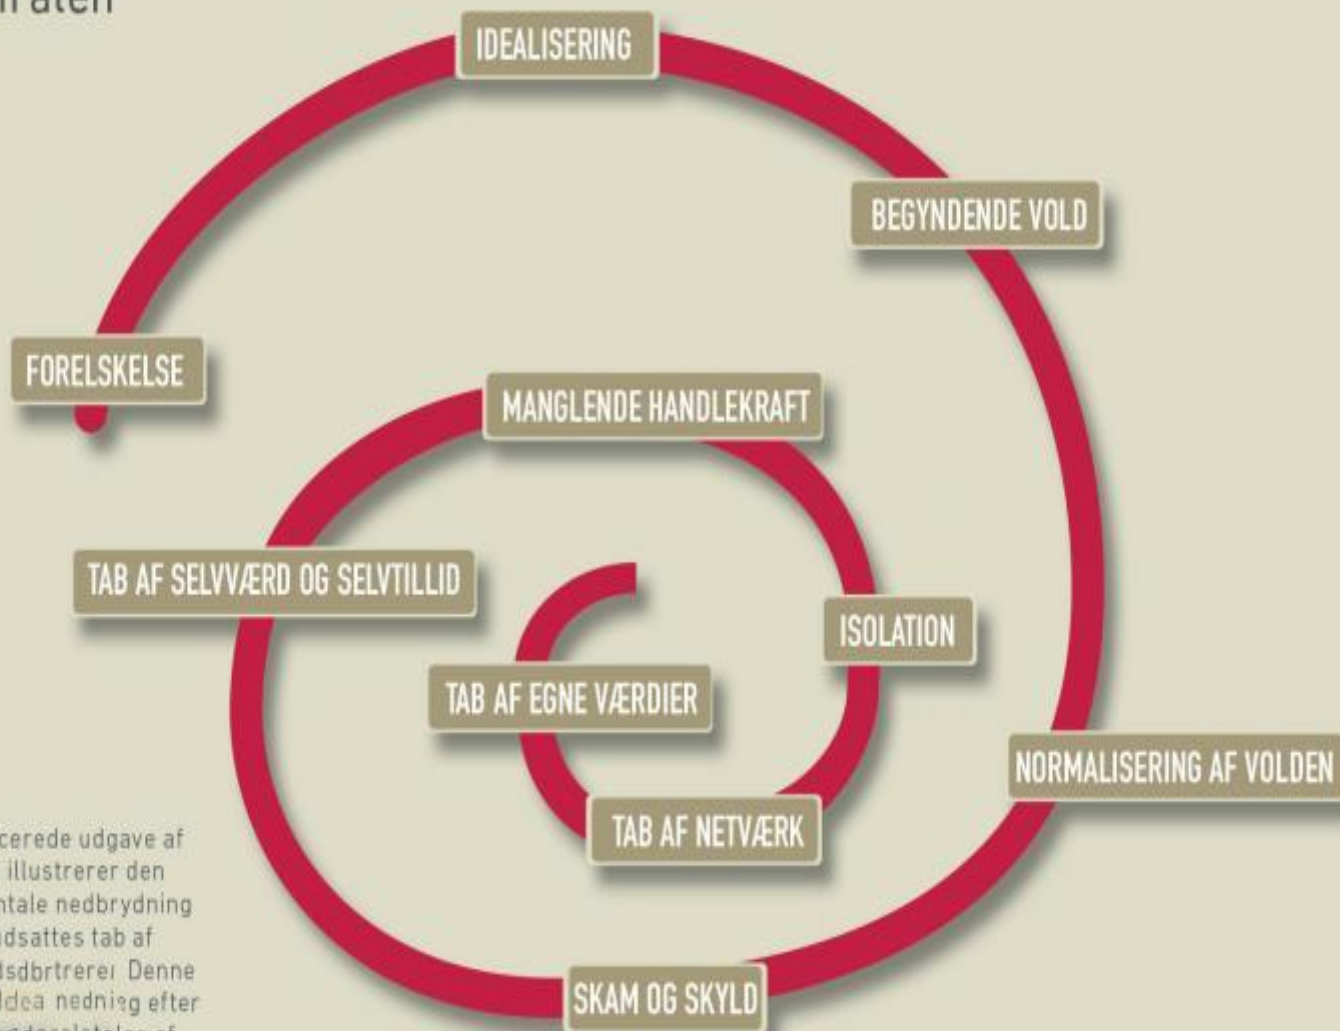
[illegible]ralen

IDEALISERING

BEGYNDENDE VOLD

FORELSKELSE

MANGLENDE HANDLEKRAFT

TAB AF SELVVÆRD OG SELVTILLID

ISOLATION

TAB AF EGNE VÆRDIER

NORMALISERING AF VOLDEN

TAB AF NETVÆRK

SKAM OG SKYLD

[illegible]cerede udgave af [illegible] illustrerer den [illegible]ntale nedbrydning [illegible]dsattes tab af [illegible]sdbrtrerer Denne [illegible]ldea nedning efter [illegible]